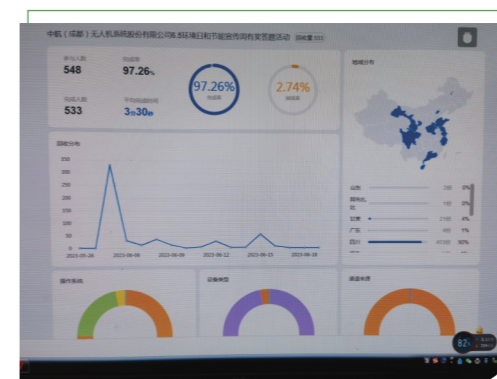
中航（成都）无人机系统股份有限公司6.5环境日和节能宣传周有奖竞答活动 回收量 533

参与人数
548

完成率
97.26%

完成人数
533

平均完成时间
3分30秒

97.26%
完成率

2.74%
未完成

回收分布

350
300
250
200
150
100
50
0

2023-05-26
2023-06-06
2023-06-09
2023-06-12
2023-06-15
2023-06-18

地域分布

云南 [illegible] 2%
黑龙江 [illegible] 0%
北京 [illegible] 4%
广东 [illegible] 1%
四川 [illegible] 90%

操作系统

设备类型

渠道来源

82%